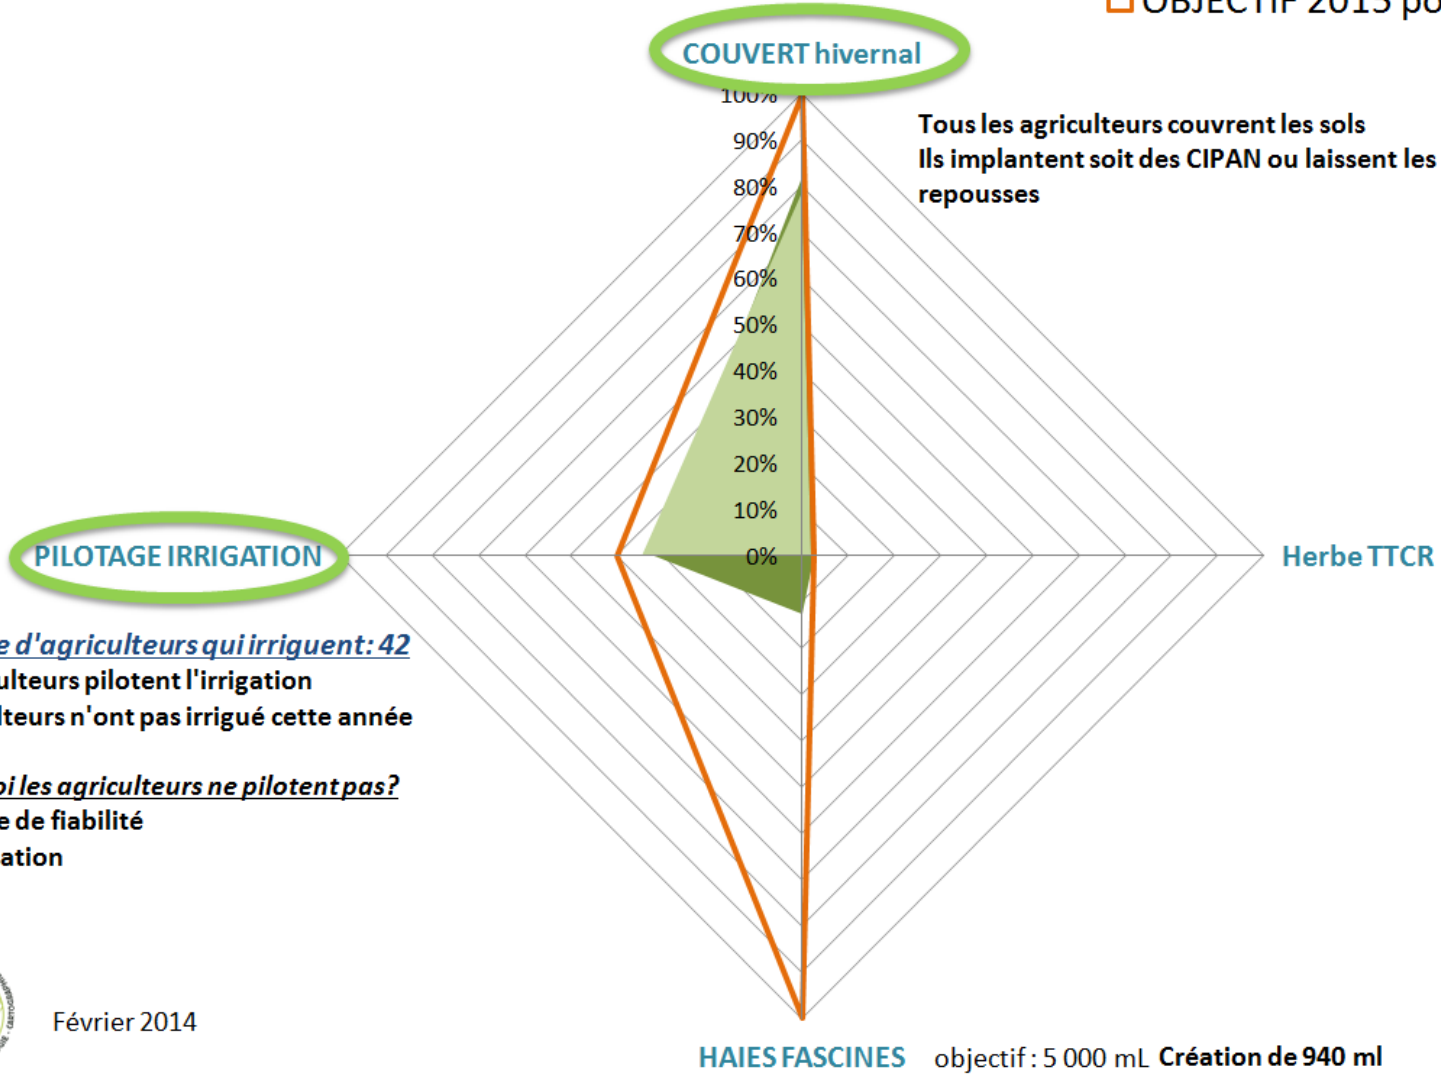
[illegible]OBJECTIF 2015 po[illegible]

COUVERT hivernal

100%
90%
80%
70%
60%
50%
40%
30%
20%
10%
0%

Tous les agriculteurs couvrent les sols
Ils implantent soit des CIPAN ou laissent les repousses

PILOTAGE IRRIGATION

Herbe TTCR

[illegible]e d'agriculteurs qui irriguent: 42
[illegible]ulteurs pilotent l'irrigation
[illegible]lteurs n'ont pas irrigué cette année

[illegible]oi les agriculteurs ne pilotent pas?
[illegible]e de fiabilité
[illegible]ation

Février 2014

HAIES FASCINES objectif : 5 000 mL Création de 940 ml